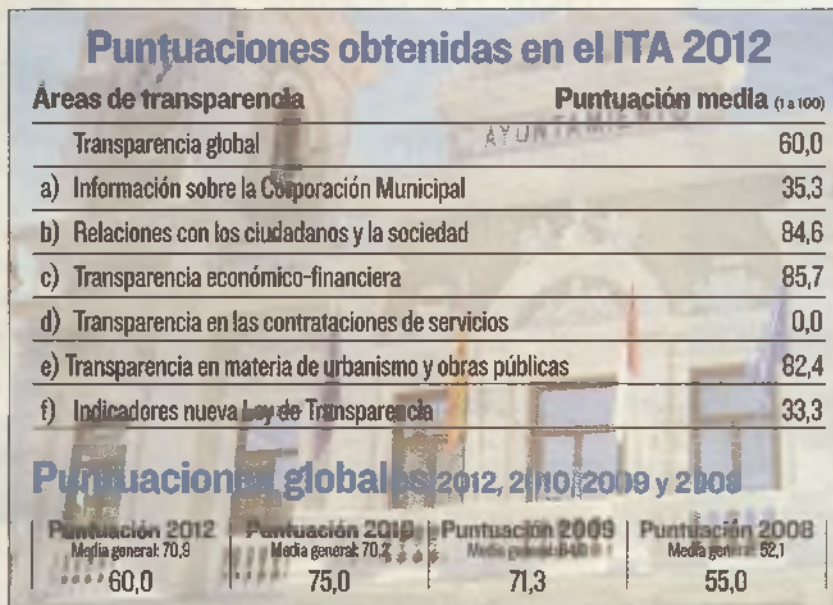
Puntuaciones obtenidas en el ITA 2012

| Áreas de transparencia | Puntuación media (1 a 100) |
|---|---|
| Transparencia global | 60,0 |
| a) Información sobre la Corporación Municipal | 35,3 |
| b) Relaciones con los ciudadanos y la sociedad | 84,6 |
| c) Transparencia económico-financiera | 85,7 |
| d) Transparencia en las contrataciones de servicios | 0,0 |
| e) Transparencia en materia de urbanismo y obras públicas | 82,4 |
| f) Indicadores nueva Ley de Transparencia | 33,3 |

AYUNTAMIENTO

Puntuaciones globales 2012, 2010, 2009 y 2008

| Puntuación 2012 | Puntuación 2010 | Puntuación 2009 | Puntuación 2008 |
|---|---|---|---|
| Media general: 70,9 | Media general: 70,2 | Media general: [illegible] | Media general: 52,1 |
| 60,0 | 75,0 | 71,3 | 55,0 |